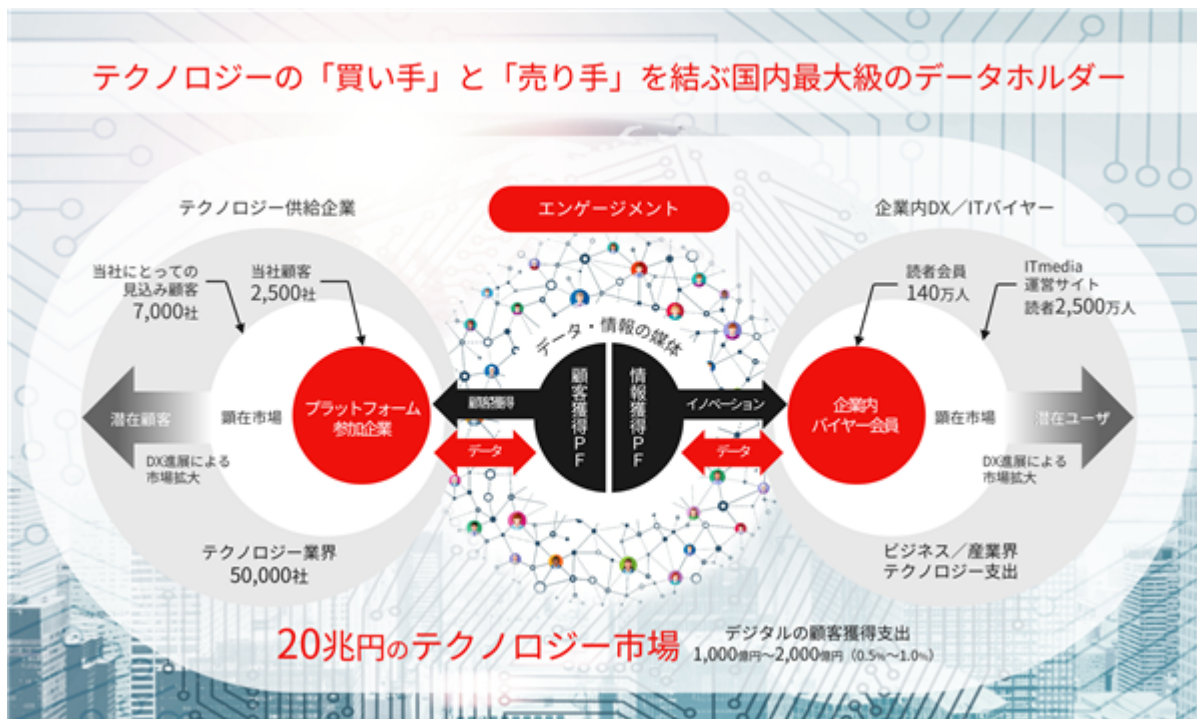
テクノロジーの「買い手」と「売り手」を結ぶ国内最大級のデータホルダー

エンゲージメント

テクノロジー供給企業

当社にとっての見込み顧客 7,000社

当社顧客 2,500社

潜在顧客

顕在市場

プラットフォーム参加企業

DX進展による市場拡大

テクノロジー業界 50,000社

データ・情報の媒体

顧客獲得

顧客獲得PF

情報獲得PF

イノベーション

データ

データ

企業内DX／ITバイヤー

読者会員 140万人

ITmedia 運営サイト 読者2,500万人

企業内バイヤー会員

顕在市場

潜在ユーザ

DX進展による市場拡大

ビジネス／産業界テクノロジー支出

20兆円のテクノロジー市場

デジタルの顧客獲得支出 1,000億円～2,000億円（0.5%～1.0%）